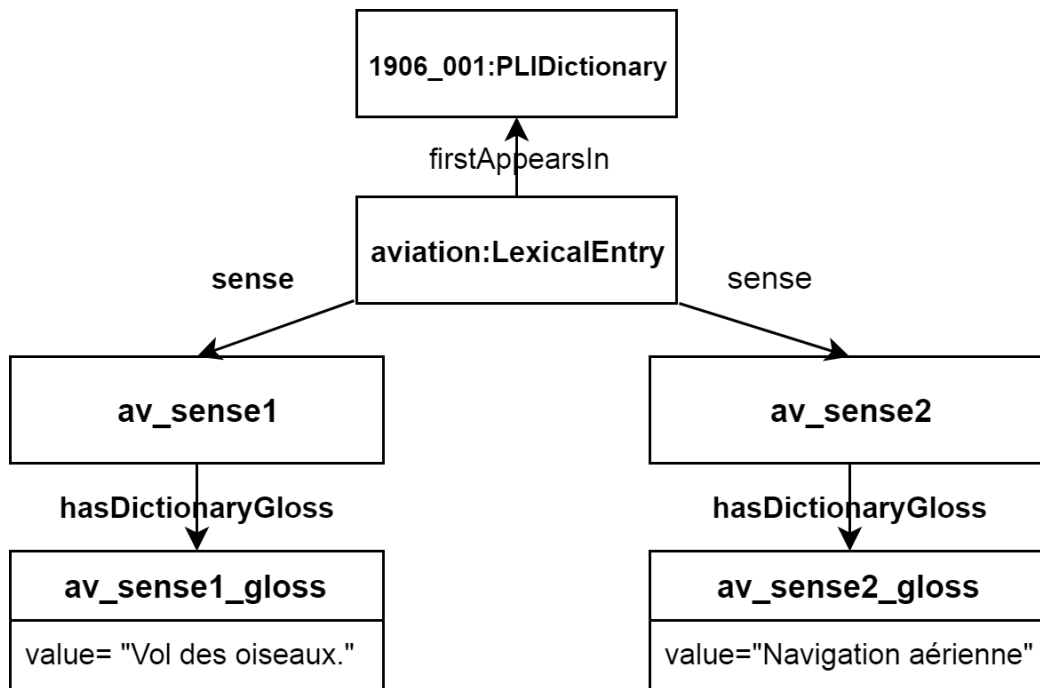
1906_001:PLIDictionary

firstAppearsIn

aviation:LexicalEntry

sense

sense

av_sense1

av_sense2

hasDictionaryGloss

hasDictionaryGloss

av_sense1_gloss

value= "Vol des oiseaux."

av_sense2_gloss

value="Navigation aérienne"